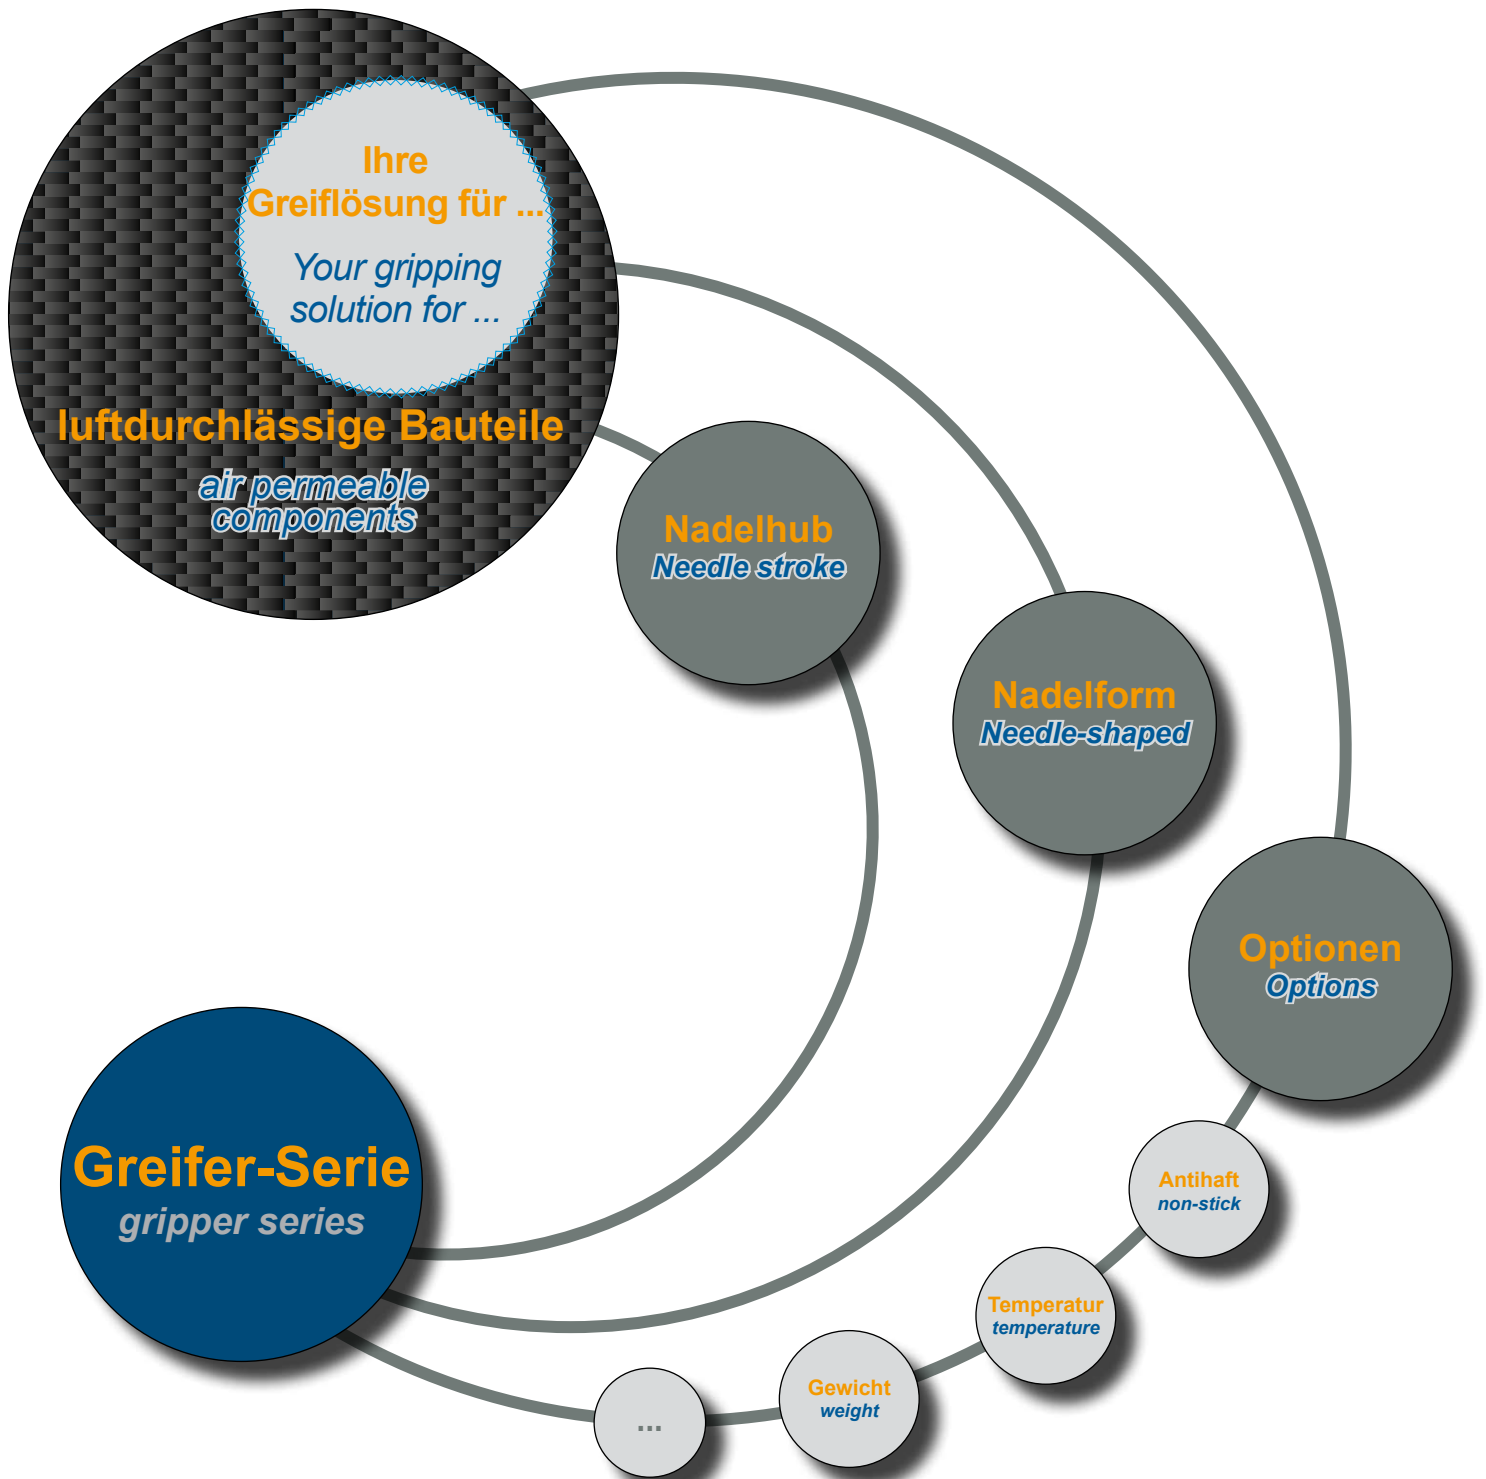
Ihre Greiflösung für ...

Your gripping solution for ...

luftdurchlässige Bauteile

air permeable components

Nadelhub
Needle stroke

Nadelform
Needle-shaped

Optionen
Options

Greifer-Serie
gripper series

Antihaft
non-stick

Temperatur
temperature

Gewicht
weight

...